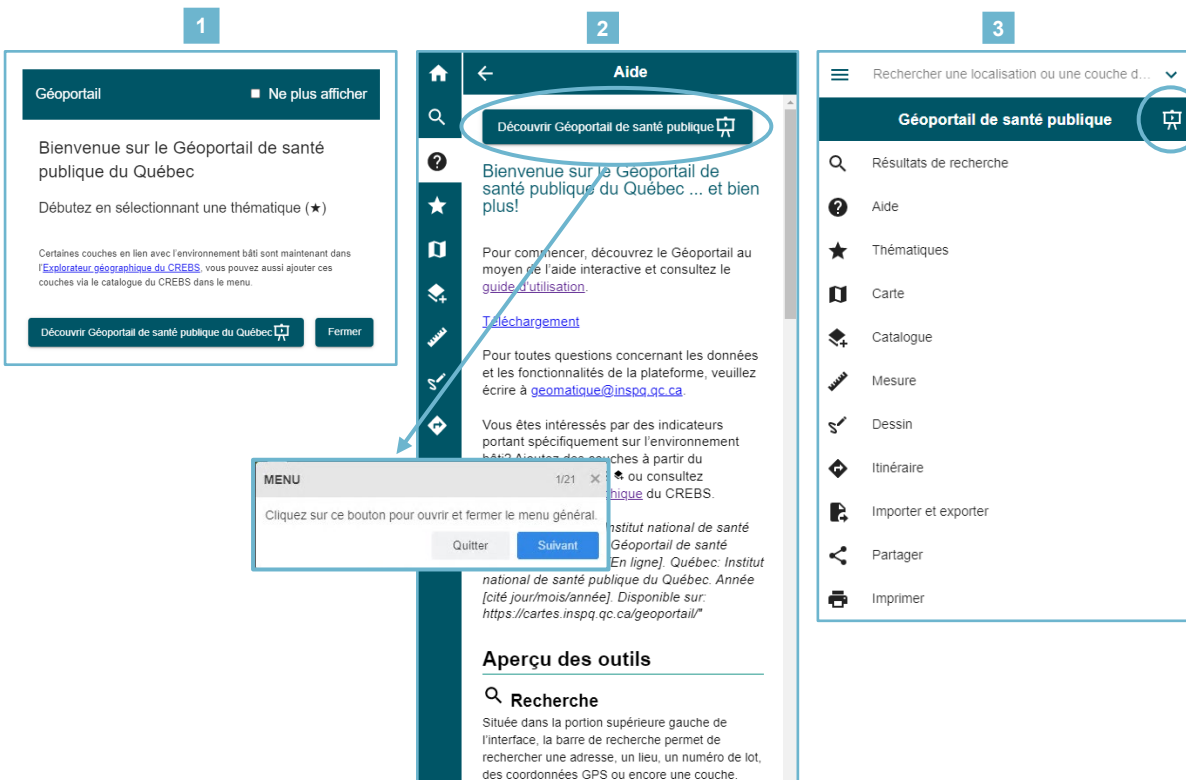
1

Géoportail

Ne plus afficher

Bienvenue sur le Géoportail de santé publique du Québec

Débutez en sélectionnant une thématique (★)

Certaines couches en lien avec l'environnement bâti sont maintenant dans l'Explorateur géographique du CREBS, vous pouvez aussi ajouter ces couches via le catalogue du CREBS dans le menu.

Découvrir Géoportail de santé publique du Québec

Fermer

2

Aide

Découvrir Géoportail de santé publique

Bienvenue sur le Géoportail de santé publique du Québec ... et bien plus!

Pour commencer, découvrez le Géoportail au moyen de l'aide interactive et consultez le guide d'utilisation.

Téléchargement

Pour toutes questions concernant les données et les fonctionnalités de la plateforme, veuillez écrire à geomatique@inspq.qc.ca.

Vous êtes intéressés par des indicateurs portant spécifiquement sur l'environnement bâti? Ajoutez des couches à partir du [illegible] ou consultez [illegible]hique du CREBS.

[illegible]nstitut national de santé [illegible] Géoportail de santé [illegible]En ligne]. Québec: Institut national de santé publique du Québec. Année [cité jour/mois/année]. Disponible sur: https://cartes.inspq.qc.ca/geoportail/"

Aperçu des outils

Recherche

Située dans la portion supérieure gauche de l'interface, la barre de recherche permet de rechercher une adresse, un lieu, un numéro de lot, des coordonnées GPS ou encore une couche.

MENU

1/21

Cliquez sur ce bouton pour ouvrir et fermer le menu général.

Quitter

Suivant

3

Rechercher une localisation ou une couche d...

Géoportail de santé publique

Résultats de recherche

Aide

Thématiques

Carte

Catalogue

Mesure

Dessin

Itinéraire

Importer et exporter

Partager

Imprimer